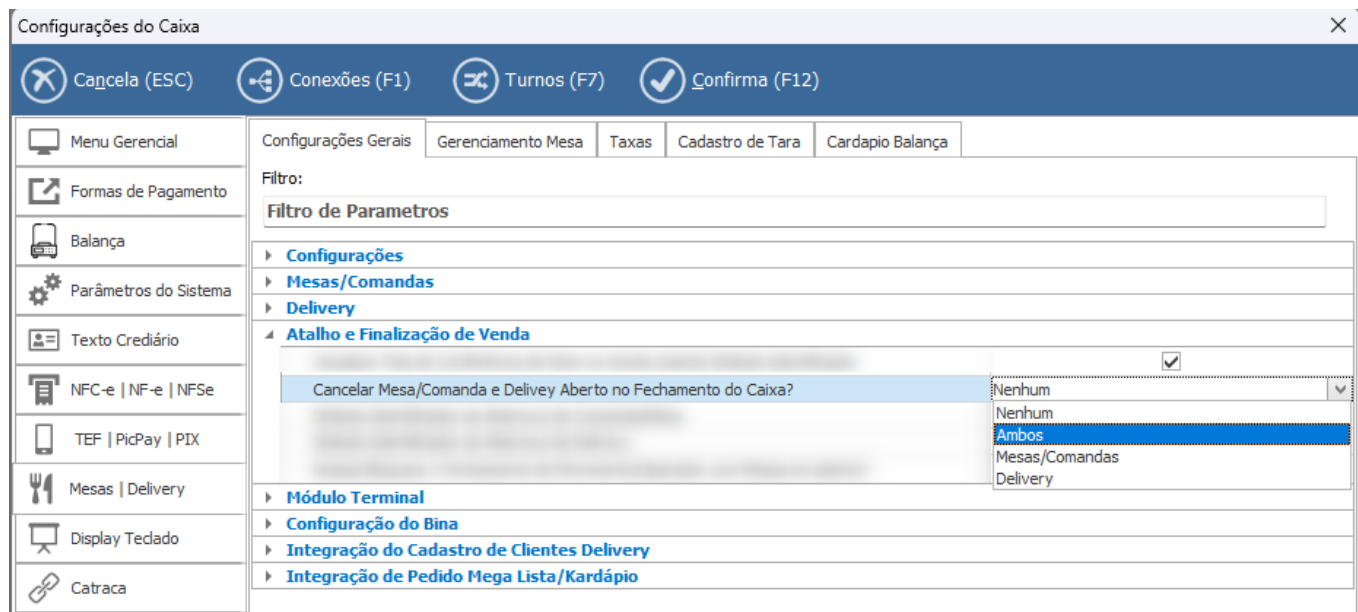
Configurações do Caixa

Cancela (ESC)
Conexões (F1)
Turnos (F7)
Confirma (F12)

Menu Gerencial
Formas de Pagamento
Balança
Parâmetros do Sistema
Texto Crediário
NFC-e | NF-e | NFSe
TEF | PicPay | PIX
Mesas | Delivery
Display Teclado
Catraca

Configurações Gerais
Gerenciamento Mesa
Taxas
Cadastro de Tara
Cardapio Balança

Filtro:
Filtro de Parametros

Configurações
Mesas/Comandas
Delivery
Atalho e Finalização de Venda
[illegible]
Cancelar Mesa/Comanda e Delivey Aberto no Fechamento do Caixa?
Nenhum
Nenhum
Ambos
Mesas/Comandas
Delivery
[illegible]
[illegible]
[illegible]
Módulo Terminal
Configuração do Bina
Integração do Cadastro de Clientes Delivery
Integração de Pedido Mega Lista/Kardápio